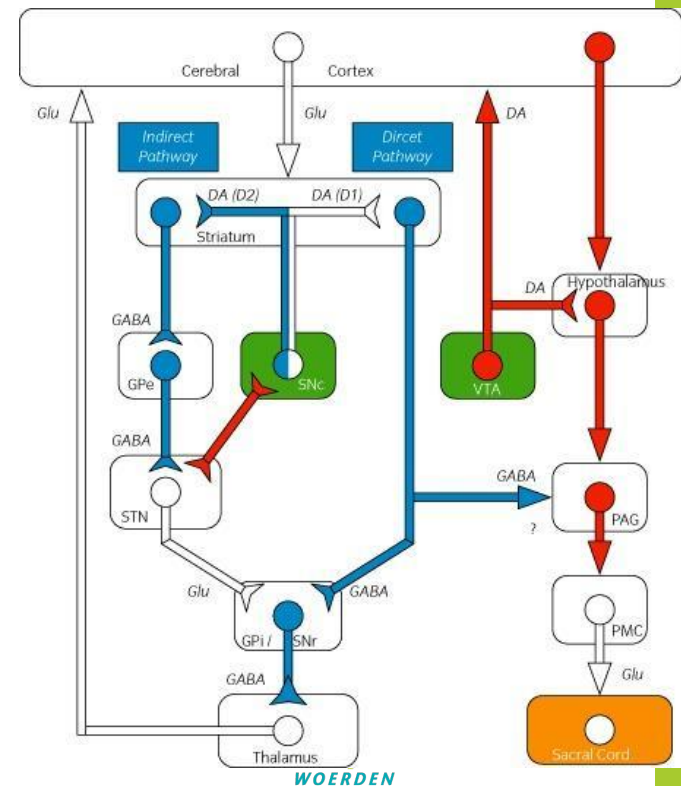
Cerebral Cortex

Glu

Glu

DA

Indirect Pathway

Dircet Pathway

DA (D2)

DA (D1)

Striatum

DA

Hypothalamus

GABA

GPe

SNc

VTA

GABA

STN

GABA

?

PAG

Glu

GABA

GPi / SNr

PMC

GABA

Glu

Thalamus

Sacral Cord

WOERDEN